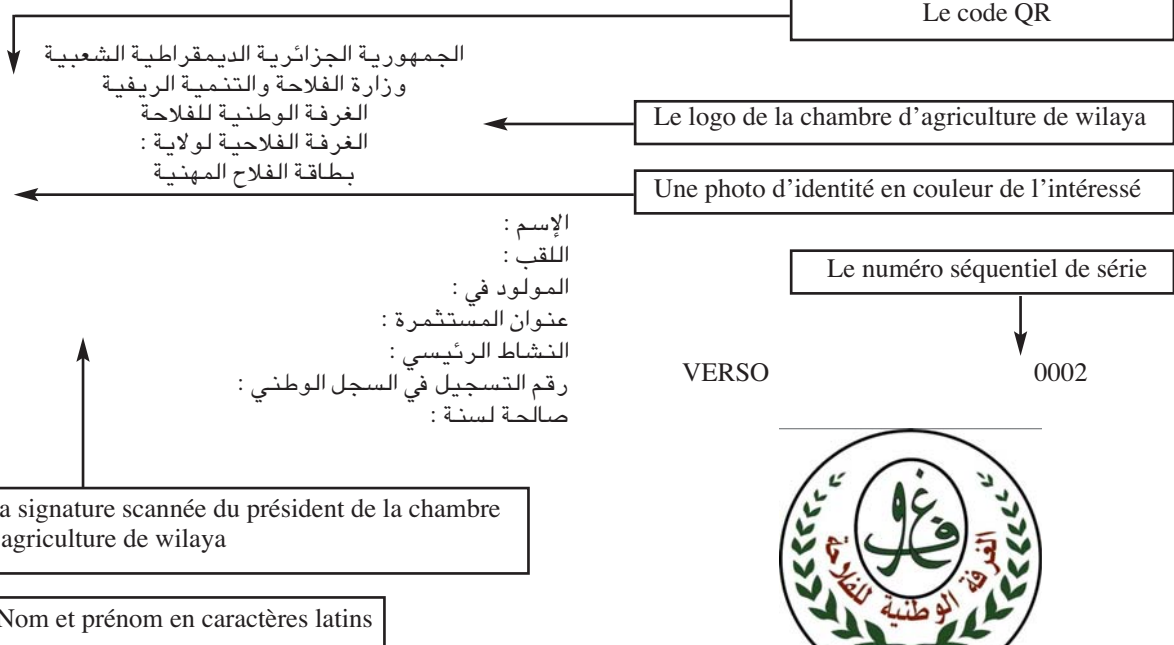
Le code QR

الجمهورية الجزائرية الديمقراطية الشعبية
وزارة الفلاحة والتنمية الريفية
الغرفة الوطنية للفلاحة
الغرفة الفلاحية لولاية :
بطاقة الفلاح المهنية

Le logo de la chambre d'agriculture de wilaya

Une photo d'identité en couleur de l'intéressé

الإسم :
اللقب :
المولود في :
عنوان المستثمرة :
النشاط الرئيسي :
رقم التسجيل في السجل الوطني :
صالحة لسنة :

Le numéro séquentiel de série

VERSO

0002

a signature scannée du président de la chambre agriculture de wilaya

Nom et prénom en caractères latins

غ و ف
الغرفة الوطنية للفلاحة